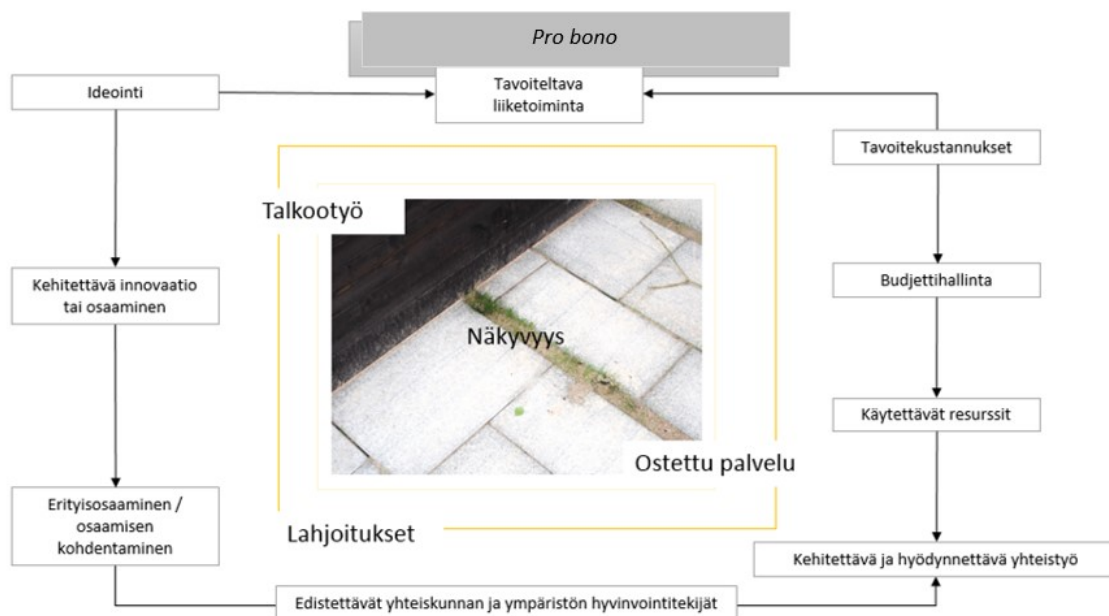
*Pro bono*

Ideointi

Tavoiteltava liiketoiminta

Tavoitekustannukset

Talkootyö

Näkyvyys

Ostettu palvelu

Lahjoitukset

Kehitettävä innovaatio tai osaaminen

Budjettihallinta

Käytettävät resurssit

Erityisosaaminen / osaamisen kohdentaminen

Kehitettävä ja hyödynnettävä yhteistyö

Edistettävät yhteiskunnan ja ympäristön hyvinvointitekijät